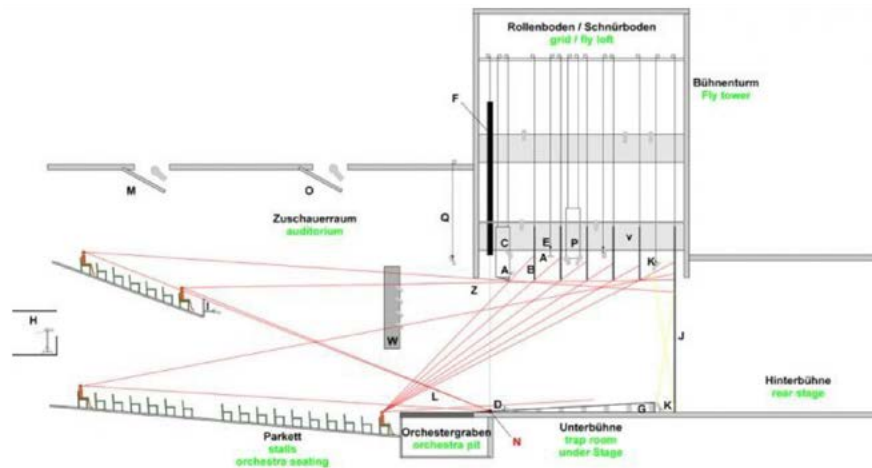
Rollenboden / Schnürboden
grid / fly loft

Bühnenturm
Fly tower

F

M

O

Zuschauerraum
auditorium

Q

C
E
P
V
A
A
B
K
Z
W
H
I
J
L
D
N
G
K

Hinterbühne
rear stage

Parkett
stalls
orchestra seating

Orchestergraben
orchestra pit

Unterbühne
trap room
under Stage